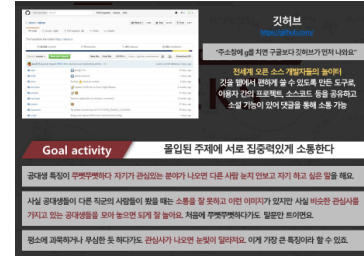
깃허브

https://github.com/

"주소창에 g를 치면 구글보다 깃허브가 먼저 나와요"

전세계 오픈 소스 개발자들의 놀이터
기술 팁에서 편하게 쓸 수 있도록 만든 도구로,
이용자 간의 프로젝트, 소스코드 등을 공유하고
소셜 기능이 있어 댓글을 통해 소통 가능

Goal activity 몰입된 주제에 서로 집중력있게 소통한다

공대생 특징이 뚜렷뚜렷하다 자기가 관심있는 분야가 나오면 다른 사람 눈치 안보고 자기 하고 싶은 말을 해요.

사실 공대생들이 다른 직군의 사람들이 봤을 때는 소통을 잘 못하고 이런 이미지가 있지만 사실 비슷한 관심사를 가지고 있는 공대생들을 모아 놓으면 되게 잘 놀아요. 처음에 뚜렷뚜렷하다기도 말문만 트이면요.

평소에 과묵하거나 무심한 듯 하다가도 관심사가 나오면 눈빛이 달라져요. 이게 가장 큰 특징이라 할 수 있죠.